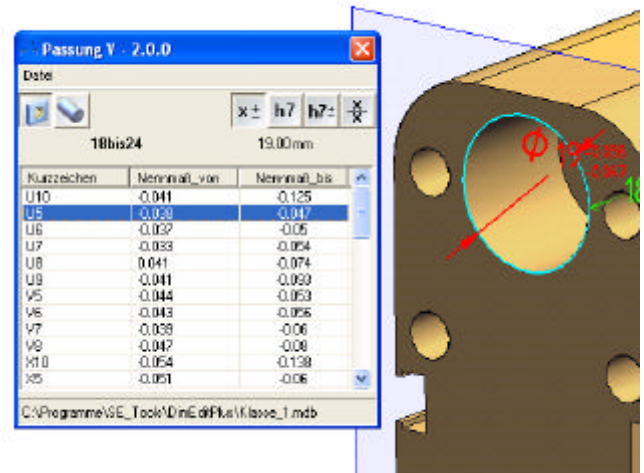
Passung V - 2.0.0

Datei

x± h7 h7± $\frac{x}{x}$

18bis24

19.00 mm

| Kurzzeichen | Nennmaß_von | Nennmaß_bis |
|---|---|---|
| U10 | -0.041 | -0.125 |
| U5 | -0.038 | -0.047 |
| U6 | -0.037 | -0.05 |
| U7 | -0.033 | -0.054 |
| U8 | 0.041 | -0.074 |
| U9 | -0.041 | -0.093 |
| V5 | -0.044 | -0.053 |
| V6 | -0.043 | -0.056 |
| V7 | -0.039 | -0.06 |
| V8 | -0.047 | -0.08 |
| X10 | -0.054 | -0.138 |
| X5 | -0.051 | -0.06 |

C:\Programme\SE_Tools\DimEditPlus\Klasse_1.mdb

Ø 19 -0.038 -0.047

18